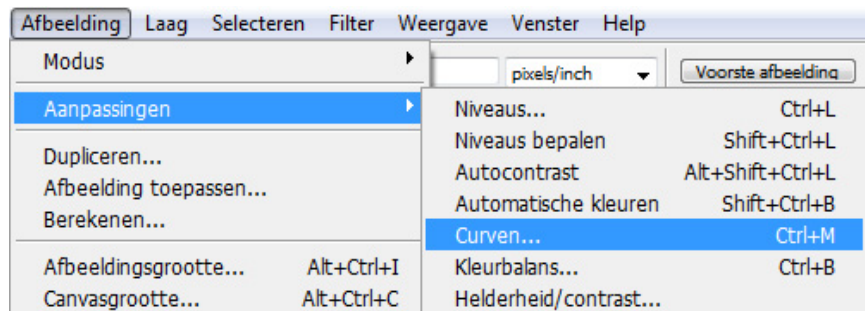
Afbeelding Laag Selecteren Filter Weergave Venster Help

Modus

pixels/inch

Voorste afbeelding

Aanpassingen

Dupliceren...
Afbeelding toepassen...
Berekenen...

Afbeeldingsgrootte... Alt+Ctrl+I
Canvasgrootte... Alt+Ctrl+C

Niveaus... Ctrl+L
Niveaus bepalen Shift+Ctrl+L
Autocontrast Alt+Shift+Ctrl+L
Automatische kleuren Shift+Ctrl+B
Curven... Ctrl+M
Kleurbalans... Ctrl+B
Helderheid/contrast...